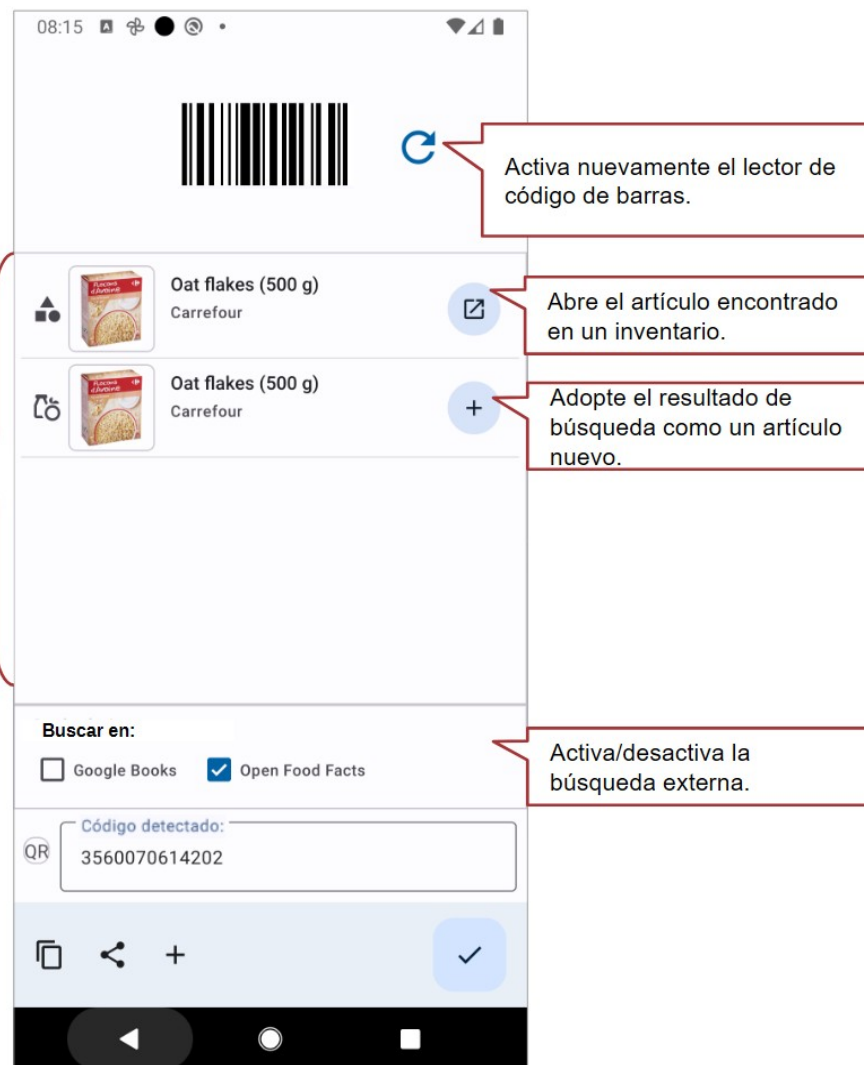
08:15

Activa nuevamente el lector de código de barras.

Oat flakes (500 g)
Carrefour

Abre el artículo encontrado en un inventario.

Oat flakes (500 g)
Carrefour

Adopte el resultado de búsqueda como un artículo nuevo.

Buscar en:
Google Books
Open Food Facts

Activa/desactiva la búsqueda externa.

QR
Código detectado:
3560070614202